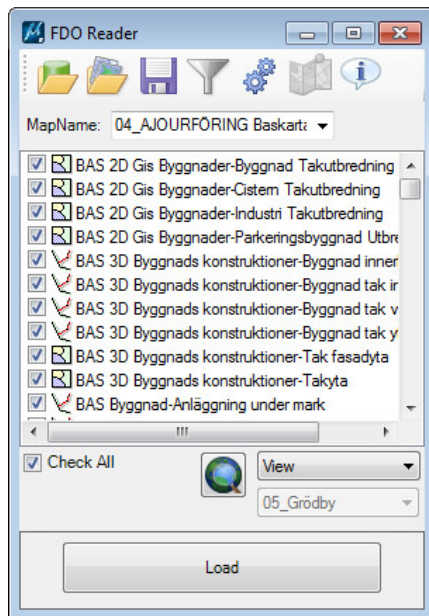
FDO Reader

MapName: 04_AJOURFÖRING Baskarta

BAS 2D Gis Byggnader-Byggnad Takutbredning
BAS 2D Gis Byggnader-Cistern Takutbredning
BAS 2D Gis Byggnader-Industri Takutbredning
BAS 2D Gis Byggnader-Parkeringsbyggnad Utbre
BAS 3D Byggnads konstruktioner-Byggnad inner
BAS 3D Byggnads konstruktioner-Byggnad tak ir
BAS 3D Byggnads konstruktioner-Byggnad tak v
BAS 3D Byggnads konstruktioner-Byggnad tak y
BAS 3D Byggnads konstruktioner-Tak fasadyta
BAS 3D Byggnads konstruktioner-Takyta
BAS Byggnad-Anläggning under mark

Check All

View

05_Grödby

Load